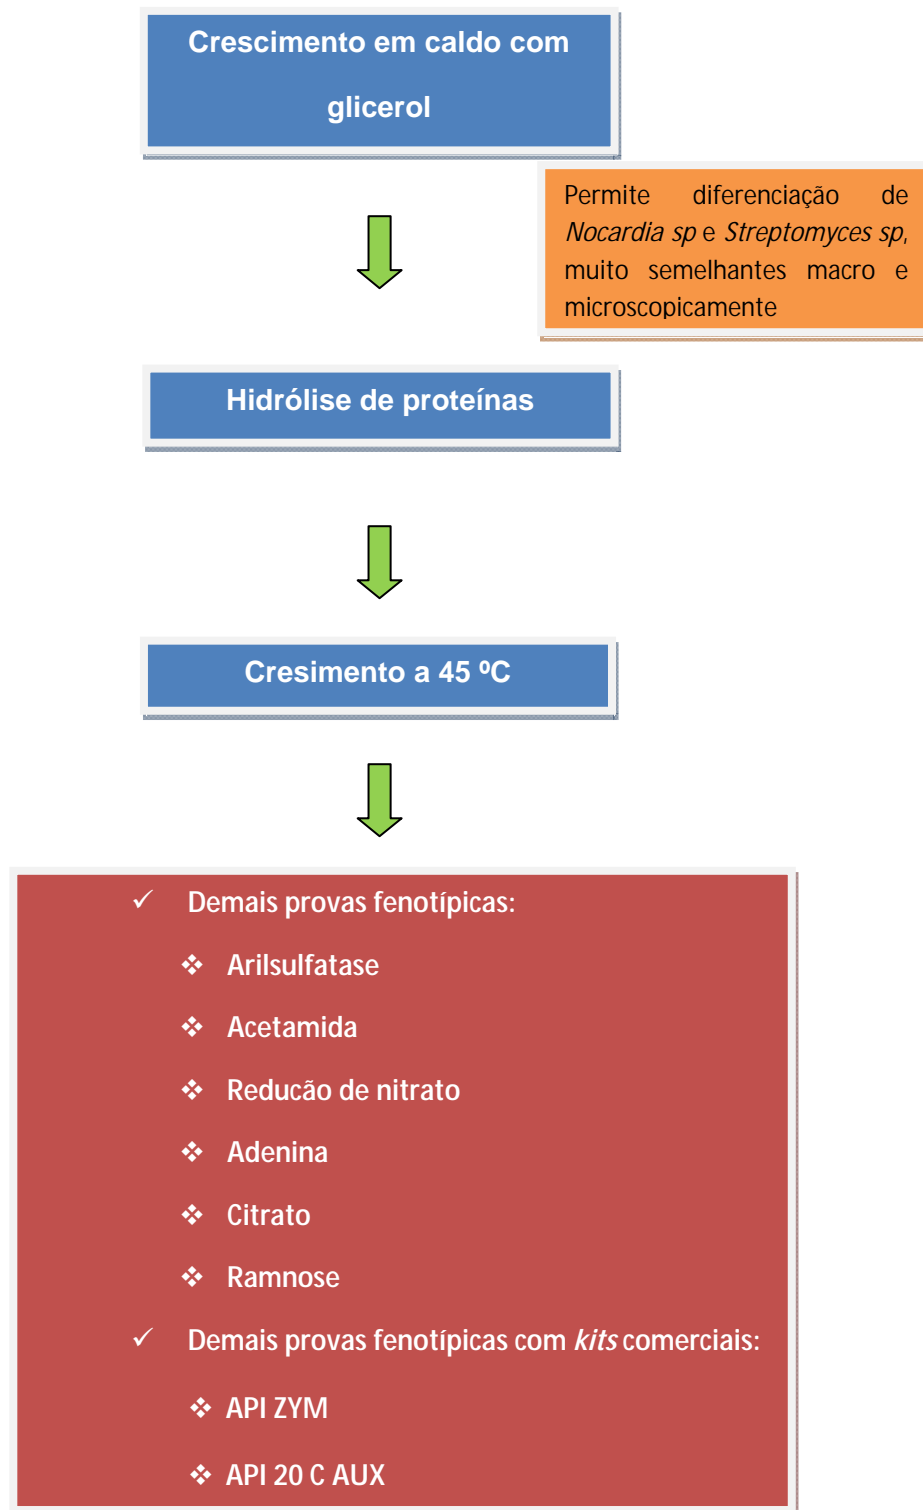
Crescimento em caldo com glicerol

Permite diferenciação de *Nocardia sp* e *Streptomyces sp*, muito semelhantes macro e microscopicamente

Hidrólise de proteínas

Cresimento a 45 ºC

✓ Demais provas fenotípicas:

❖ Arilsulfatase

❖ Acetamida

❖ Reducão de nitrato

❖ Adenina

❖ Citrato

❖ Ramnose

✓ Demais provas fenotípicas com *kits* comerciais:

❖ API ZYM

❖ API 20 C AUX